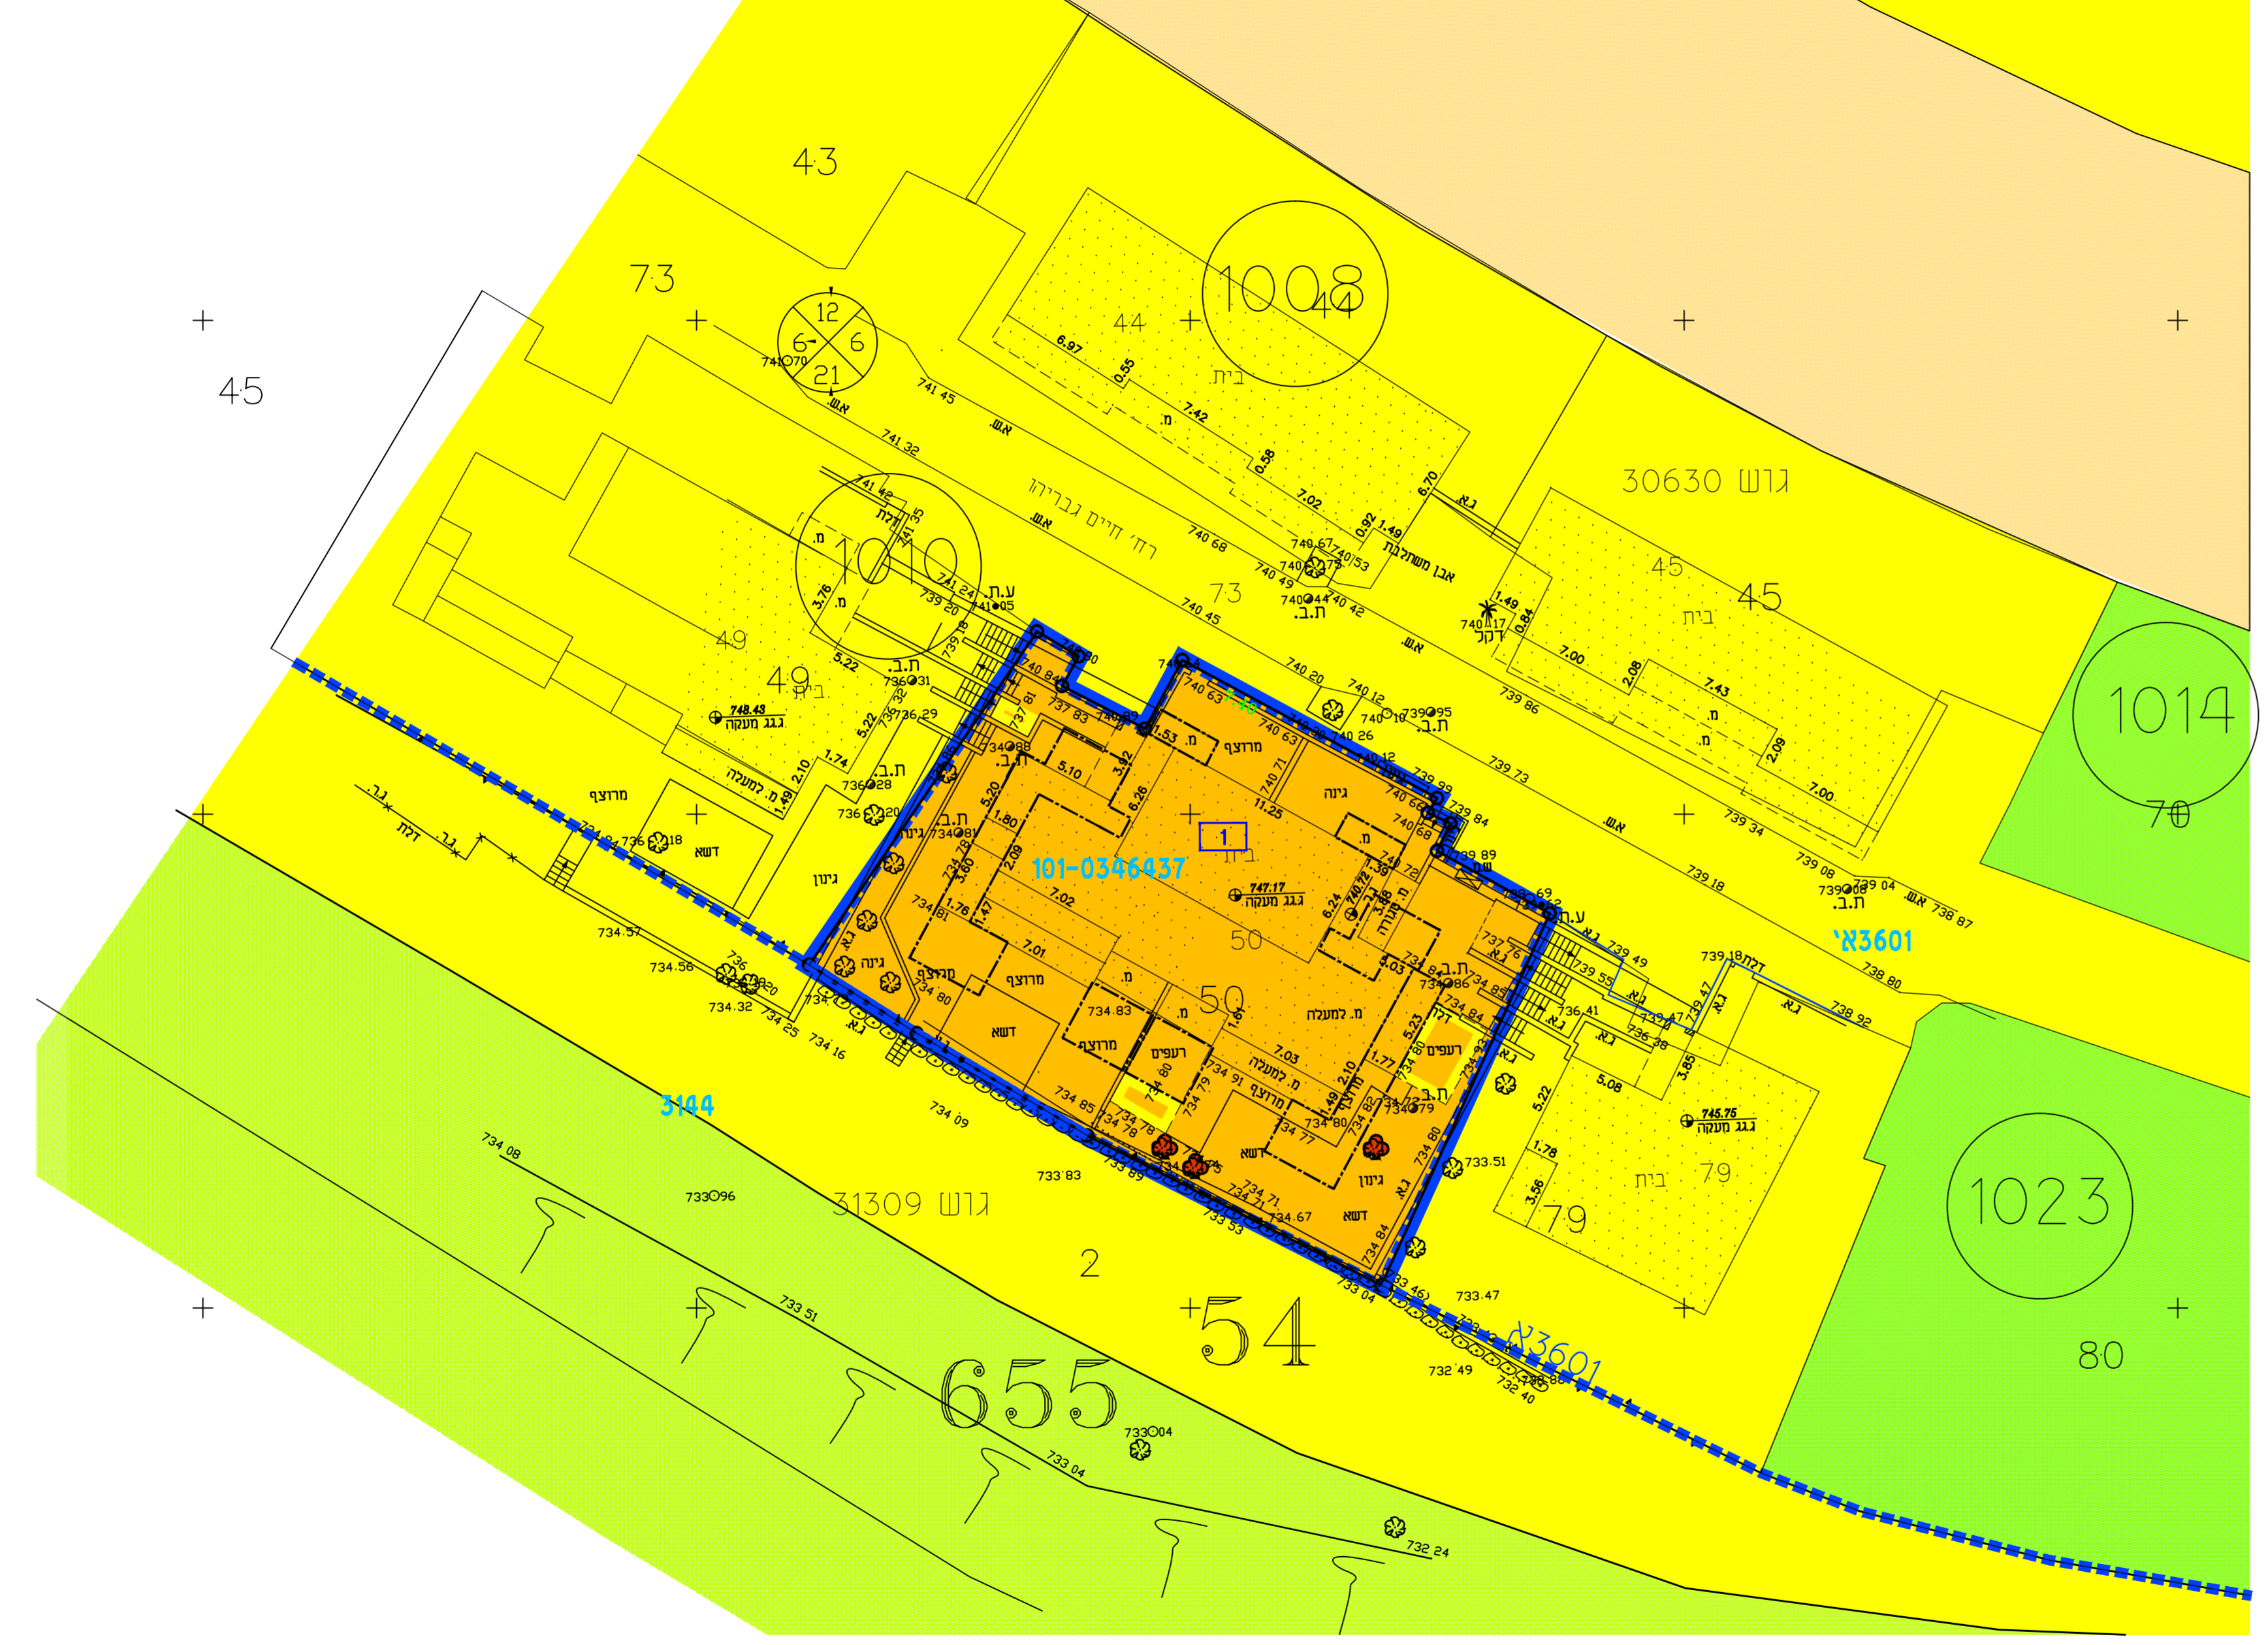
43
73
45
12
6
6
21
741.70
741.45
אש
741.32
1008
44
44
בית
6.97
0.55
7.42
מ.
0.58
7.02
6.70
0.92
1.49
ג.א.
740.67
740.53
740.73
אבן משתלבת
740.44
740.42
ת.ב.
1.49
740.17
דקל
0.84
30630 גוש
45
45
בית
7.00
2.08
7.43
מ.
מ.
2.09
7.00
739.86
1014
70
1010
741.42
741.35
דלת
מ.
3.76
מ.
741.24
741.05
739.20
ע.ת.
739.18
רח' חיים גבריהו
אש
740.68
740.49
73
740.45
אש
49
49
בית
5.22
ת.ב.
736.31
5.22
736.32
736.29
748.43
ג.גג מעקה
2.10
1.74
736.28
ת.ב.
מ. למעלה
1.49
736.20
מרוצף
736.18
דשא
גינון
ג.ר.
דלת
ג.ר.
740.84
737.61
737.83
1.53
מ.
מרוצף
740.63
740.63
740.26
740.20
740.12
740.10
739.95
ת.ב.
739.73
אש
739.34
739.08
739.04
739.08
ת.ב.
אש
738.87
734.88
ת.ב.
5.10
3.92
6.26
740.71
11.25
גינה
739.99
739.84
740.68
מ.
739.89
5.20
1.80
2.09
ת.ב.
ג.ר.
734.81
3.60
1
בית
101-0346437
747.17
ג.גג מעקה
6.24
740.72
מ. מגורה
3.48
7.02
1.76
1.47
734.81
50
50
7.01
ג.א.
גינה
מרוצף
734.80
מרוצף
דשא
מ.
734.83
מ.
1.67
מרוצף
רעפים
734.80
7.03
מ. למעלה
מ. למעלה
5.03
ת.ב.
734.86
734.85
5.23
734.84
רעפים
ת.ב.
1.77
2.10
734.80
מרוצף
734.79
734.91
734.85
734.78
734.80
734.77
734.79
734.80
דשא
גינון
734.71
734.67
734.84
דשא
ג.א.
733.51
737.76
ג.א.
739.49
739.55
736.41
ג.א.
736.38
739.47
ג.א.
739.18
דלת
738.80
738.92
ג.א.
3601א'
5.22
5.08
3.85
745.75
ג.גג מעקה
1.78
3.56
79
79
79
בית
1023
80
734.57
734.56
736
736.20
734.32
734.25
734.16
ג.א.
3144
734.09
734.08
733.96
31309 גוש
733.83
733.89
733.33
733.04
733.46
733.47
732.49
732.40
3601א
2
54
655
733.51
733.04
733.04
732.24